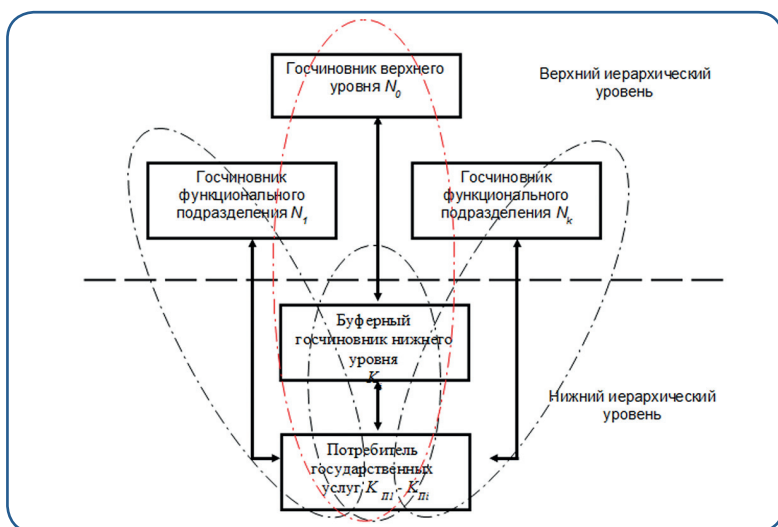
Госчиновник верхнего уровня $N_0$

Верхний иерархический уровень

Госчиновник функционального подразделения $N_1$

Госчиновник функционального подразделения $N_k$

Буферный госчиновник нижнего уровня $K$

Нижний иерархический уровень

Потребитель государственных услуг $K_{П1}$ - $K_{Пi}$